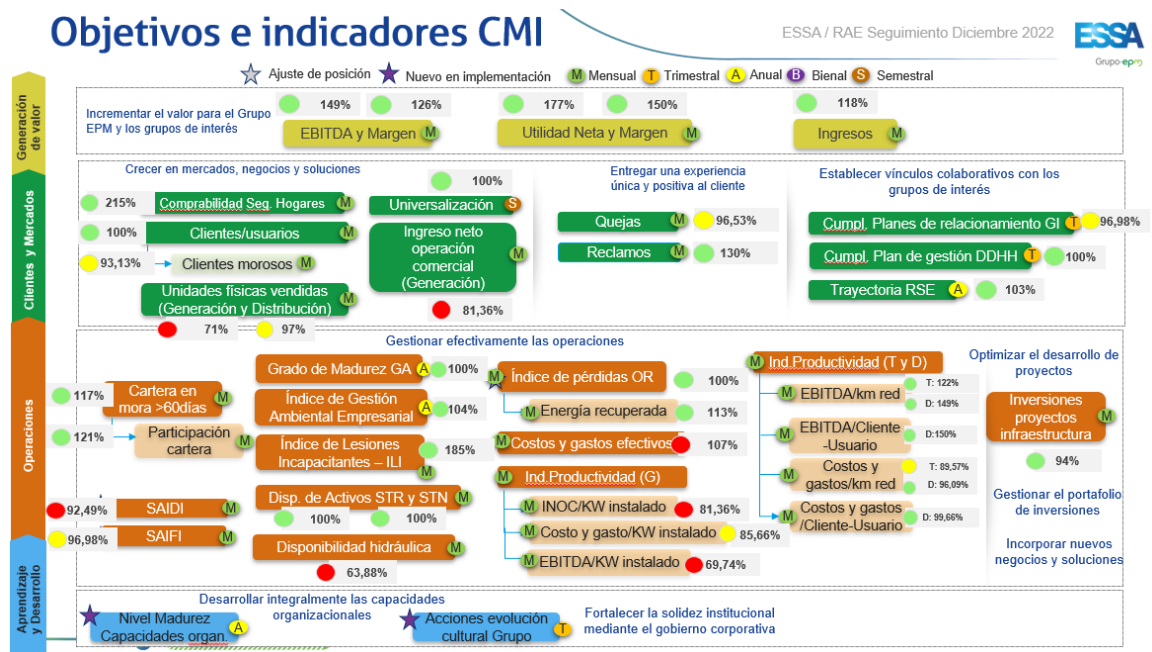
Objetivos e indicadores CMI

ESSA / RAE Seguimiento Diciembre 2022

ESSA
Grupo epm

Ajuste de posición Nuevo en implementación M Mensual T Trimestral A Anual B Bienal S Semestral

Generación de valor

Incrementar el valor para el Grupo EPM y los grupos de interés

149% 126% EBITDA y Margen M

177% 150% Utilidad Neta y Margen M

118% Ingresos M

Clientes y Mercados

Crecer en mercados, negocios y soluciones

215% Comprabilidad Seg. Hogares M

100% Clientes/usuarios M

93,13% Clientes morosos M

Unidades físicas vendidas (Generación y Distribución) M

71% 97%

100% Universalización S

Ingreso neto operación comercial (Generación) M

81,36%

Entregar una experiencia única y positiva al cliente

Quejas M 96,53%

Reclamos M 130%

Establecer vínculos colaborativos con los grupos de interés

Cumpl. Planes de relacionamiento GI T 96,98%

Cumpl. Plan de gestión DDHH T 100%

Trayectoria RSE A 103%

Operaciones

Gestionar efectivamente las operaciones

117% Cartera en mora >60días M

121% Participación cartera M

92,49% SAIDI M

96,98% SAIFI M

Grado de Madurez GA A 100%

Índice de Gestión Ambiental Empresarial A 104%

Índice de Lesiones Incapacitantes – ILI M 185%

Disp. de Activos STR y STN M

100% 100%

Disponibilidad hidráulica M

63,88%

Índice de pérdidas OR 100%

M Energía recuperada 113%

M Costos y gastos efectivos 107%

M Ind.Productividad (G)

M INOC/KW instalado 81,36%

M Costo y gasto/KW instalado 85,66%

M EBITDA/KW instalado 69,74%

M Ind.Productividad (T y D)

M EBITDA/km red T: 122% D: 149%

M EBITDA/Cliente -Usuario D:150%

M Costos y gastos/km red T: 89,57% D: 96,09%

M Costos y gastos /Cliente-Usuario D: 99,66%

Optimizar el desarrollo de proyectos

Inversiones proyectos infraestructura M

94%

Gestionar el portafolio de inversiones

Incorporar nuevos negocios y soluciones

Aprendizaje y Desarrollo

Desarrollar integralmente las capacidades organizacionales

Nivel Madurez Capacidades organ. A

Acciones evolución cultural Grupo T

Fortalecer la solidez institucional mediante el gobierno corporativa